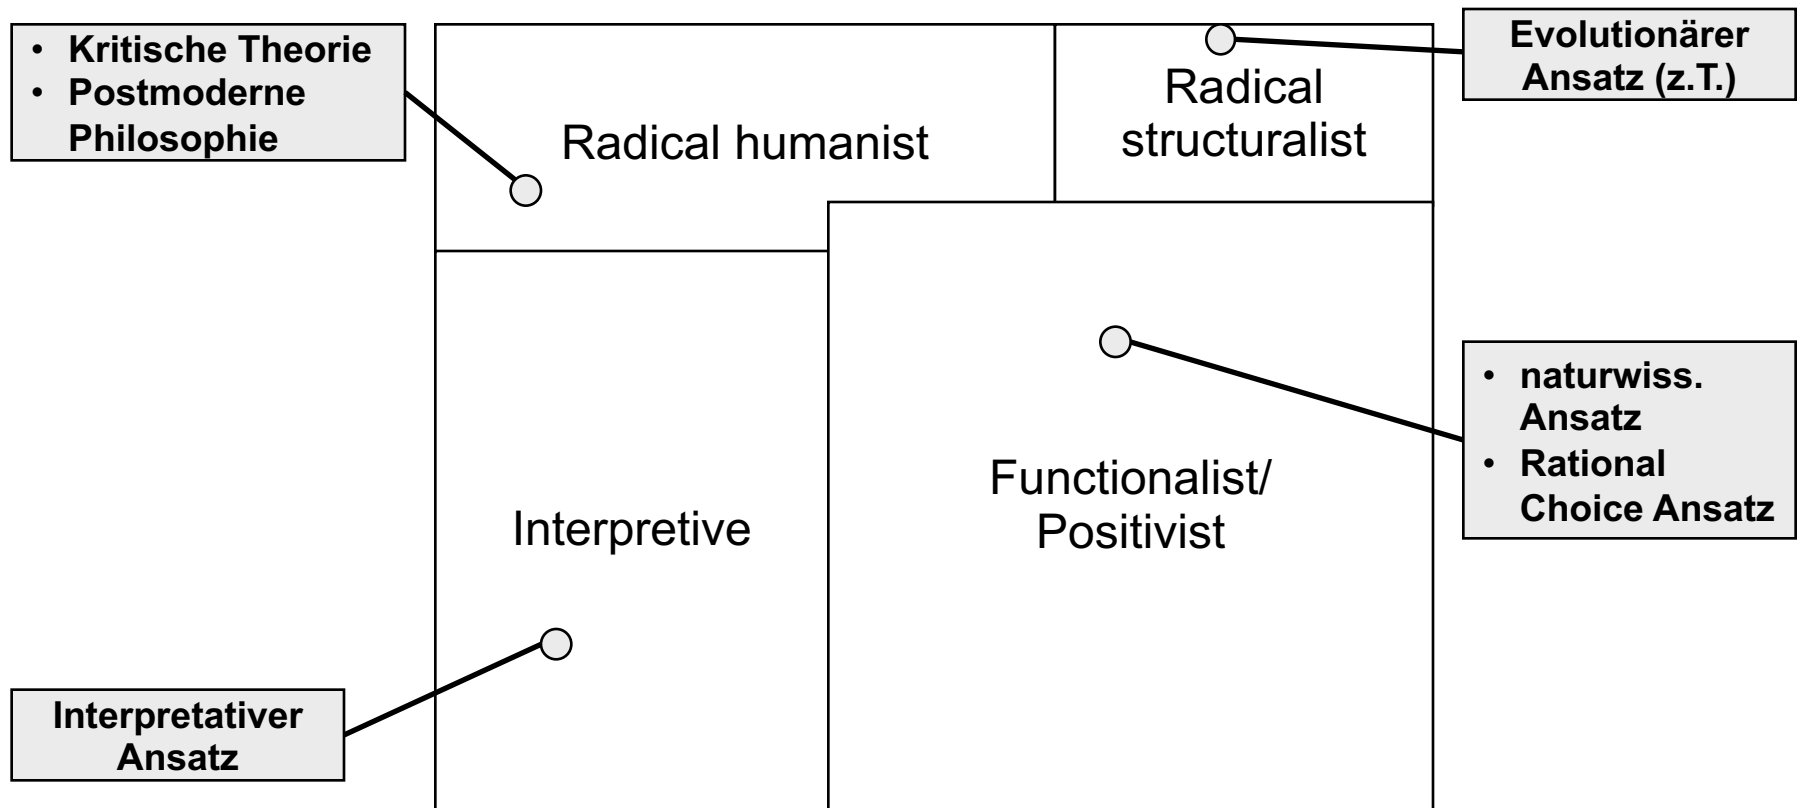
• Kritische Theorie
• Postmoderne Philosophie

Radical humanist

Radical structuralist

Evolutionärer Ansatz (z.T.)

Interpretive

Functionalist/ Positivist

• naturwiss. Ansatz
• Rational Choice Ansatz

Interpretativer Ansatz